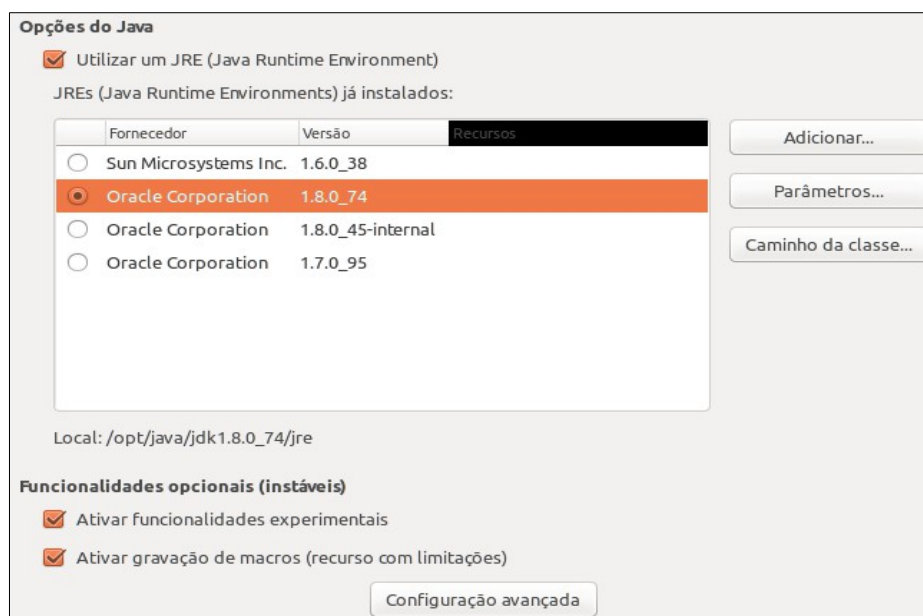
Opções do Java

Utilizar um JRE (Java Runtime Environment)

JREs (Java Runtime Environments) já instalados:

| | Fornecedor | Versão | Recursos |
|---|---|---|---|
| ○ | Sun Microsystems Inc. | 1.6.0_38 | |
| ◉ | Oracle Corporation | 1.8.0_74 | |
| ○ | Oracle Corporation | 1.8.0_45-internal | |
| ○ | Oracle Corporation | 1.7.0_95 | |

Adicionar...

Parâmetros...

Caminho da classe...

Local: /opt/java/jdk1.8.0_74/jre

Funcionalidades opcionais (instáveis)

Ativar funcionalidades experimentais

Ativar gravação de macros (recurso com limitações)

Configuração avançada